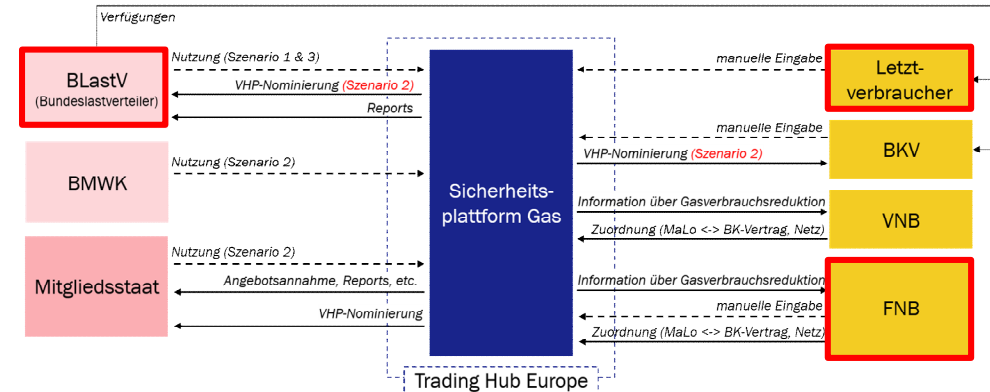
Verfügungen

BLastV
(Bundeslastverteiler)

Nutzung (Szenario 1 & 3)
VHP-Nominierung (Szenario 2)
Reports

BMWK

Nutzung (Szenario 2)

Mitgliedsstaat

Nutzung (Szenario 2)
Angebotsannahme, Reports, etc.
VHP-Nominierung

Sicherheitsplattform Gas

Trading Hub Europe

manuelle Eingabe

Letztverbraucher

manuelle Eingabe
VHP-Nominierung (Szenario 2)

BKV

Information über Gasverbrauchsreduktion
Zuordnung (MaLo <-> BK-Vertrag, Netz)

VNB

Information über Gasverbrauchsreduktion
manuelle Eingabe
Zuordnung (MaLo <-> BK-Vertrag, Netz)

FNB